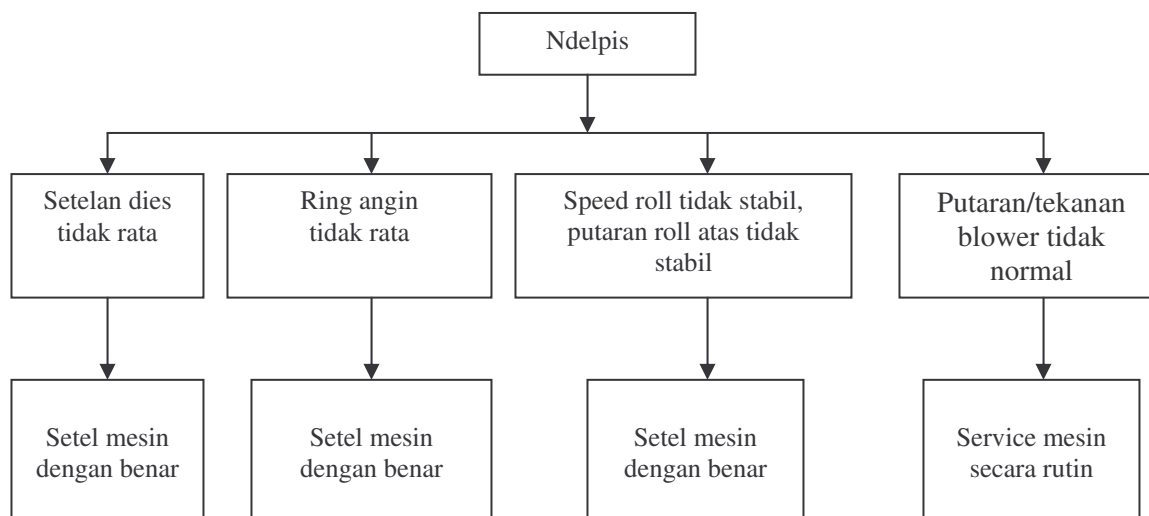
Ndelpis

Setelan dies tidak rata

Ring angin tidak rata

Speed roll tidak stabil, putaran roll atas tidak stabil

Putaran/tekanan blower tidak normal

Setel mesin dengan benar

Setel mesin dengan benar

Setel mesin dengan benar

Service mesin secara rutin